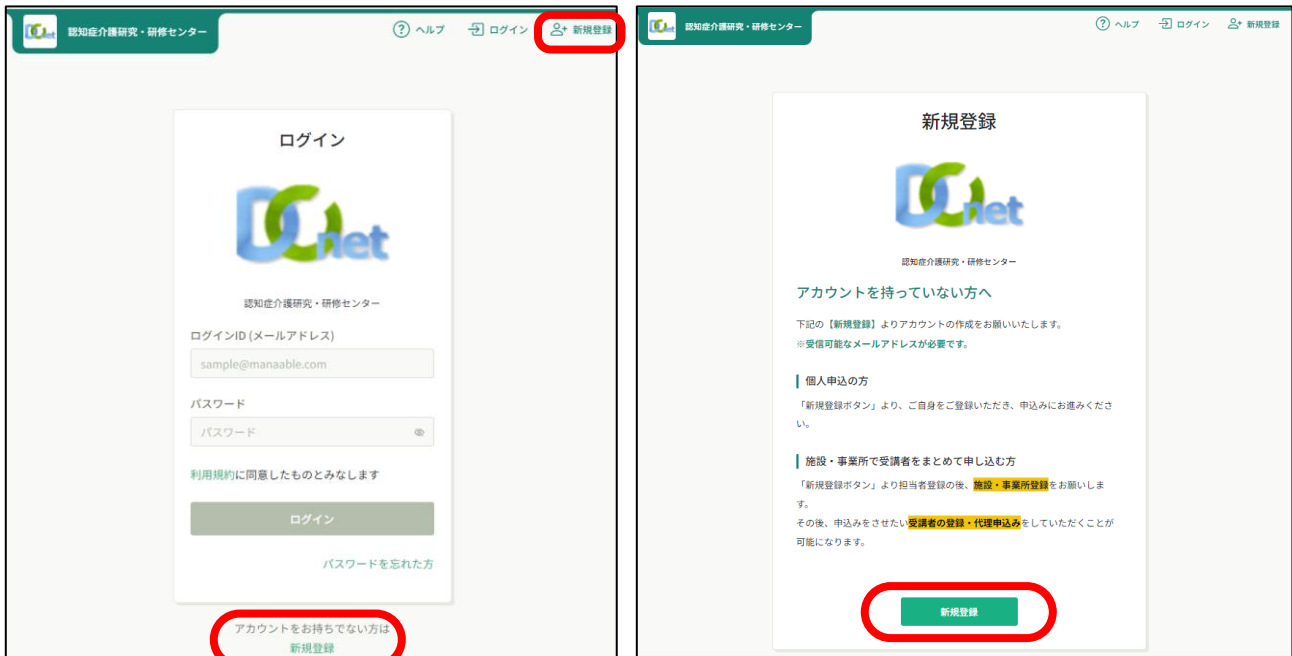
DCnet 認知症介護研究・研修センター

ヘルプ ログイン 新規登録

ログイン

DCnet

認知症介護研究・研修センター

ログインID (メールアドレス)

sample@manaable.com

パスワード

パスワード

利用規約に同意したものとみなします

ログイン

パスワードを忘れた方

アカウントをお持ちでない方は
新規登録

DCnet 認知症介護研究・研修センター

ヘルプ ログイン 新規登録

新規登録

DCnet

認知症介護研究・研修センター

アカウントを持っていない方へ

下記の【新規登録】よりアカウントの作成をお願いいたします。
※受信可能なメールアドレスが必要です。

個人申込の方

「新規登録ボタン」より、ご自身をご登録いただき、申込みにお進みください。

施設・事業所で受講者をまとめて申し込む方

「新規登録ボタン」より担当者登録の後、施設・事業所登録をお願いします。
その後、申込みをさせたい受講者の登録・代理申込みをしていただくことが可能になります。

新規登録